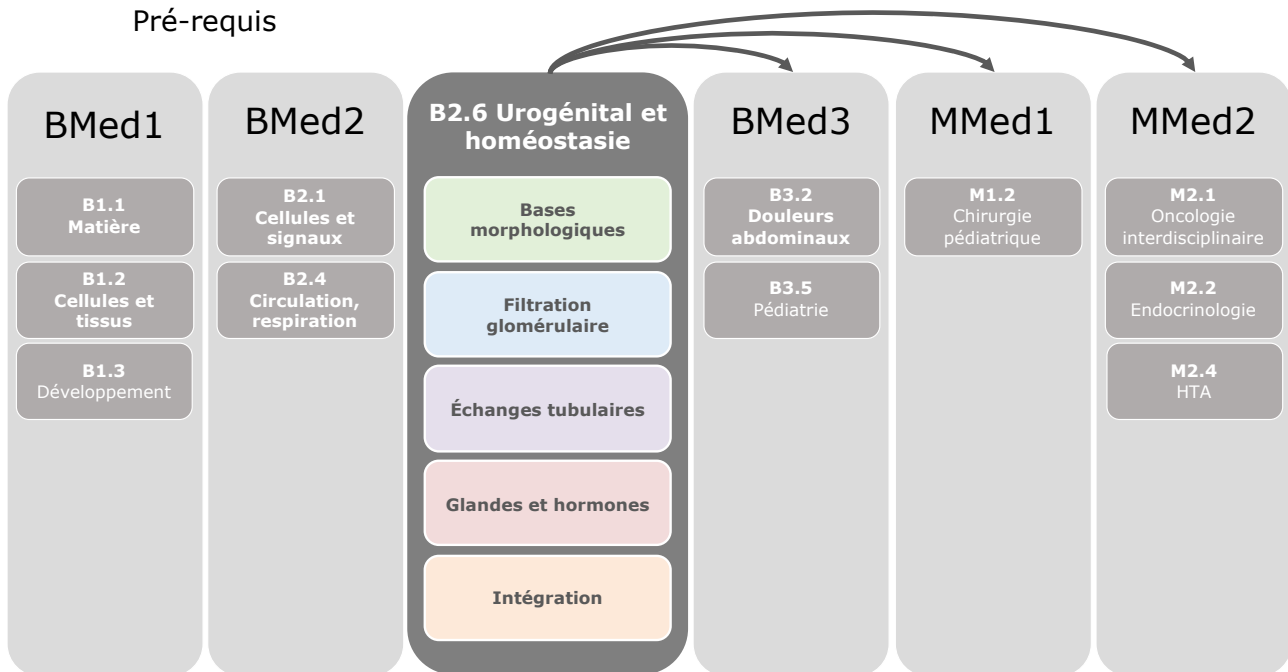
Pré-requis

BMed1

B1.1
Matière

B1.2
Cellules et tissus

B1.3
Développement

BMed2

B2.1
Cellules et signaux

B2.4
Circulation, respiration

B2.6 Urogénital et homéostasie

Bases morphologiques

Filtration glomérulaire

Échanges tubulaires

Glandes et hormones

Intégration

BMed3

B3.2
Douleurs abdominaux

B3.5
Pédiatrie

MMed1

M1.2
Chirurgie pédiatrique

MMed2

M2.1
Oncologie interdisciplinaire

M2.2
Endocrinologie

M2.4
HTA